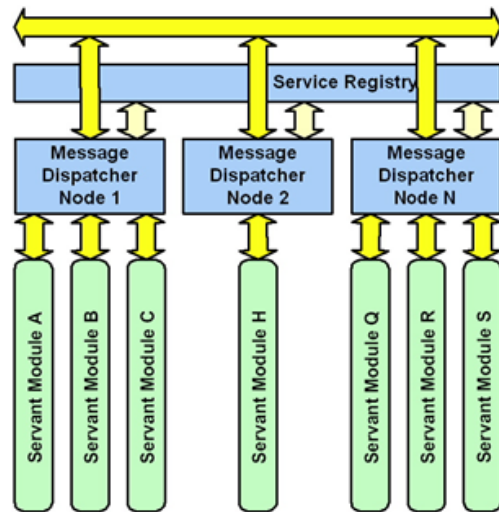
Service Registry

Message Dispatcher Node 1

Message Dispatcher Node 2

Message Dispatcher Node N

Servant Module A

Servant Module B

Servant Module C

Servant Module H

Servant Module Q

Servant Module R

Servant Module S